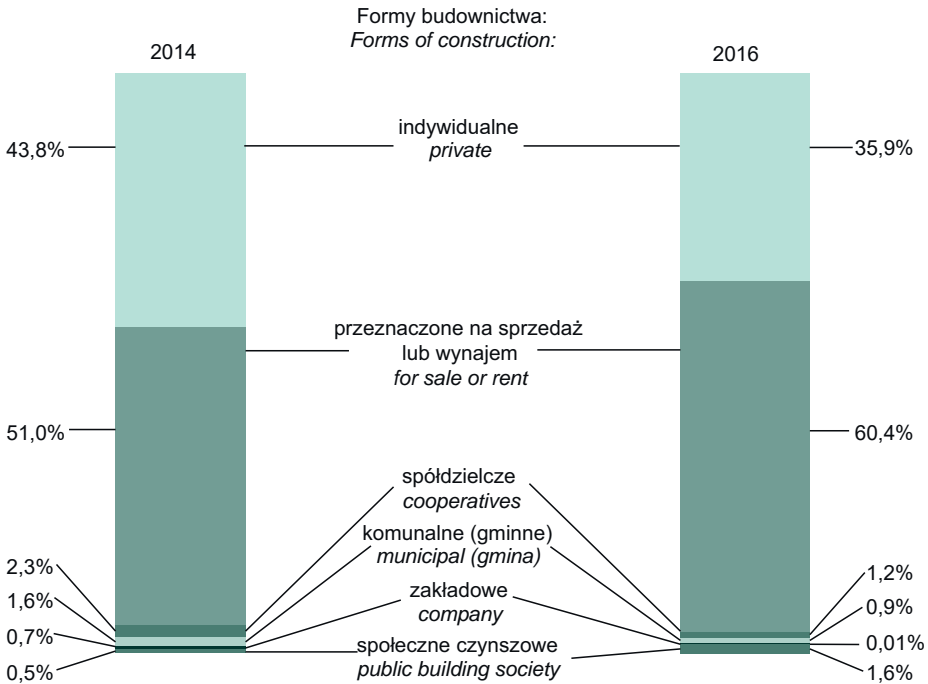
Formy budownictwa:
*Forms of construction:*

2014

2016

43,8%

indywidualne
*private*

35,9%

przeznaczone na sprzedaż lub wynajem
*for sale or rent*

51,0%

60,4%

spółdzielcze
*cooperatives*

komunalne (gminne)
*municipal (gmina)*

zakładowe
*company*

społeczne czynszowe
*public building society*

2,3%
1,6%
0,7%
0,5%

1,2%
0,9%
0,01%
1,6%